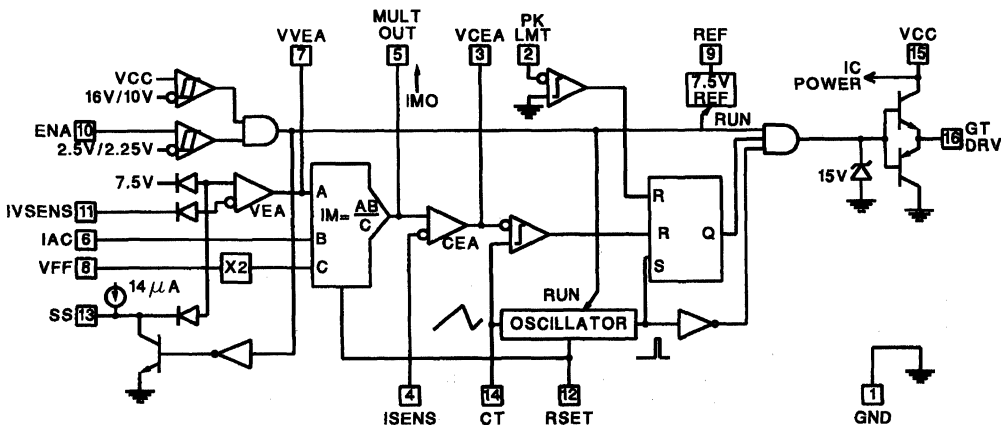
VVEA
7
MULT OUT
5
IMO
VCEA
3
PK LMT
2
REF
9
7.5V REF
VCC
15
IC POWER
VCC
16V/10V
ENA 10
2.5V/2.25V
RUN
GT DRV 16
15V
7.5V
IVSENS 11
VEA
A
$IM=\frac{AB}{C}$
IAC 6
B
CEA
R
R
Q
VFF 8
X2
C
S
$14\mu A$
SS 13
RUN
OSCILLATOR
4
ISENS
14
CT
12
RSET
1
GND